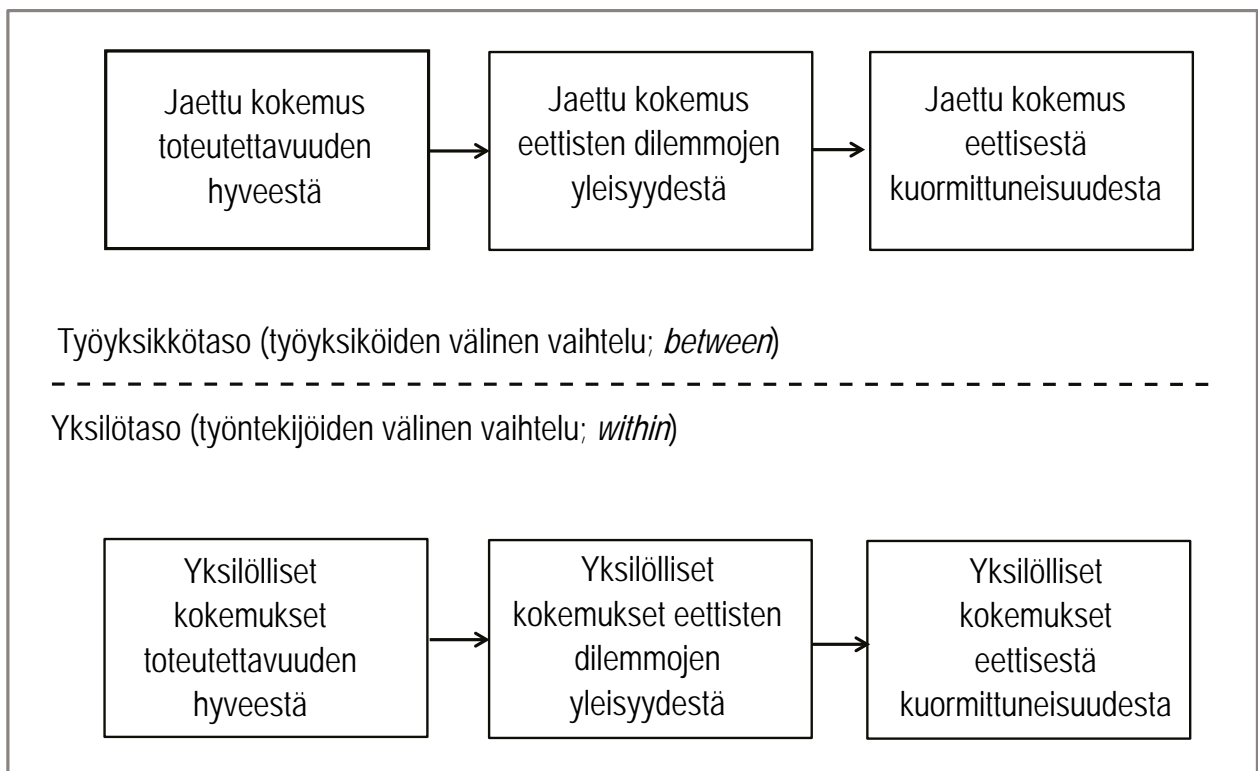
Jaettu kokemus toteutettavuuden hyveestä

Jaettu kokemus eettisten dilemmojen yleisyydestä

Jaettu kokemus eettisestä kuormittuneisuudesta

Työyksikkötaso (työyksiköiden välinen vaihtelu; *between*)

Yksilötaso (työntekijöiden välinen vaihtelu; *within*)

Yksilölliset kokemukset toteutettavuuden hyveestä

Yksilölliset kokemukset eettisten dilemmojen yleisyydestä

Yksilölliset kokemukset eettisestä kuormittuneisuudesta